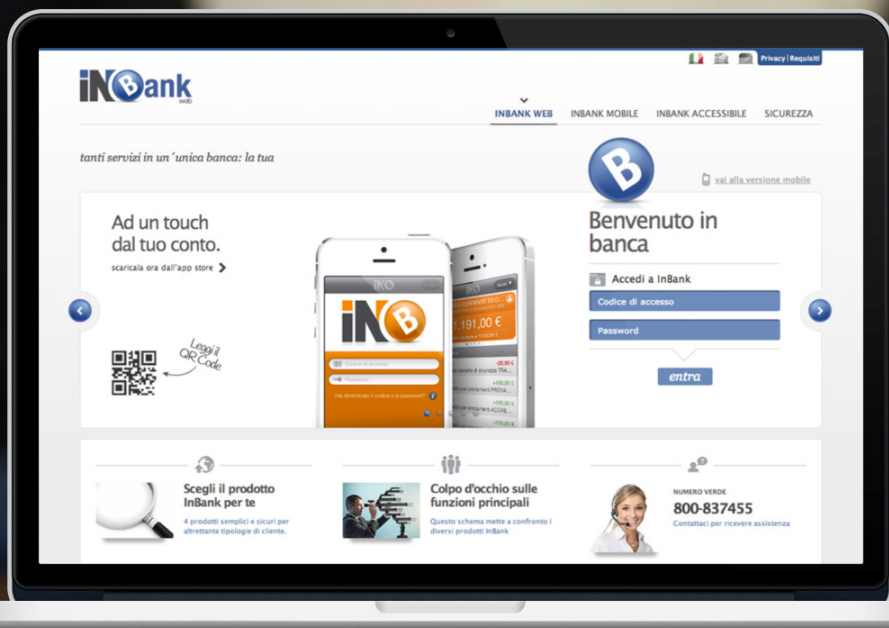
Privacy | Requisiti

iNBank web

INBANK WEB
INBANK MOBILE
INBANK ACCESSIBILE
SICUREZZA

tanti servizi in un´unica banca: la tua

vai alla versione mobile

Ad un touch dal tuo conto.
scaricala ora dall'app store

Leggi il QR Code

iNB

1.191,00 €

Benvenuto in banca

Accedi a InBank
Codice di accesso
Password
entra

Scegli il prodotto InBank per te
4 prodotti semplici e sicuri per altrettante tipologie di cliente.

Colpo d'occhio sulle funzioni principali
Questo schema mette a confronto i diversi prodotti InBank

NUMERO VERDE
800-837455
Contattaci per ricevere assistenza